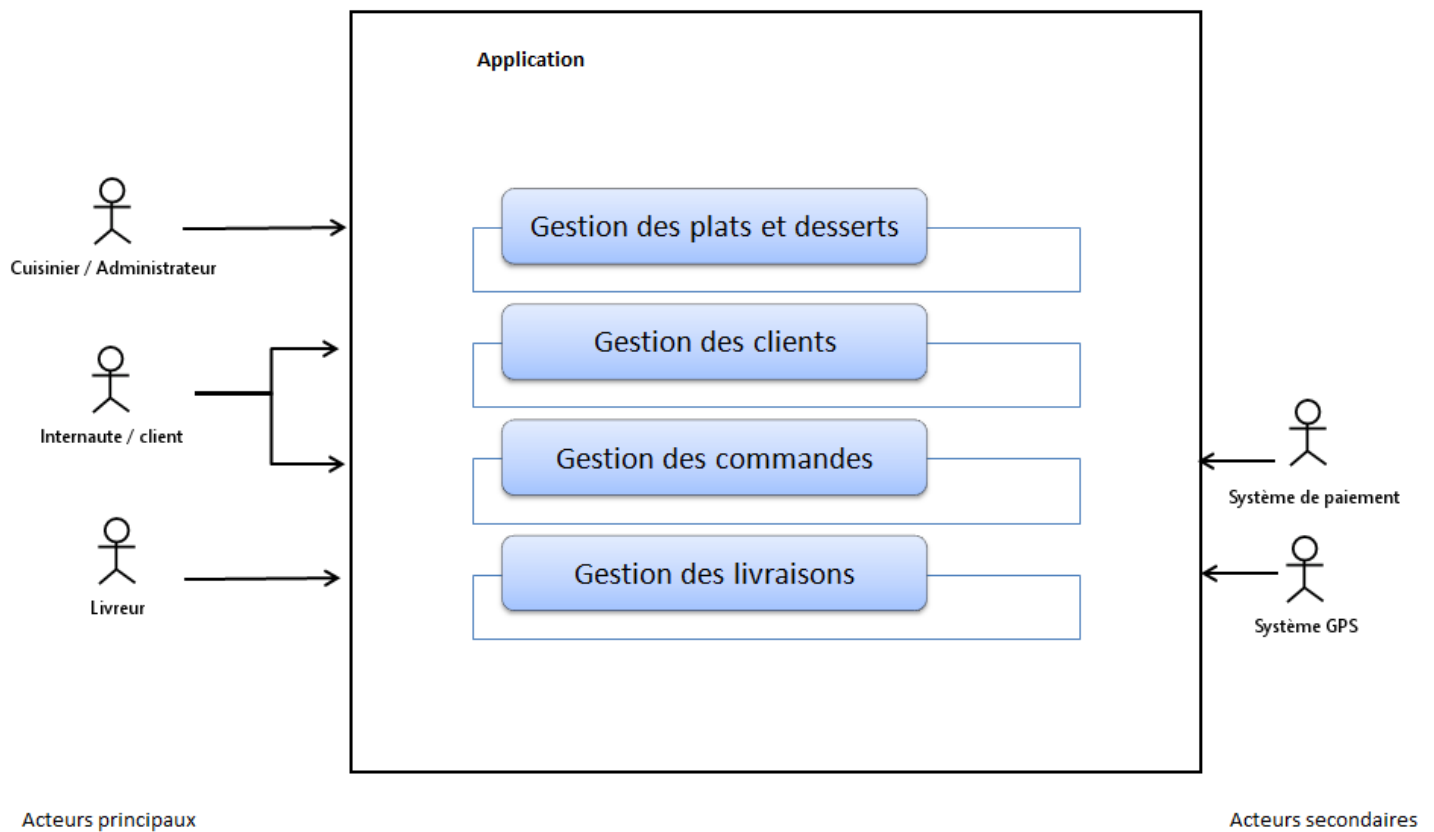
Application

Cuisinier / Administrateur

Internaute / client

Livreur

Gestion des plats et desserts

Gestion des clients

Gestion des commandes

Gestion des livraisons

Système de paiement

Système GPS

Acteurs principaux

Acteurs secondaires